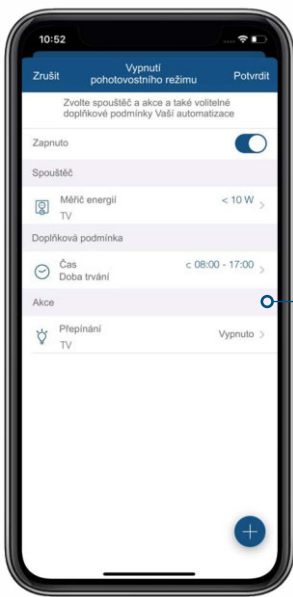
10:52

Zrušit

Vypnutí pohotovostního režimu

Potvrdit

Zvolte spouštěč a akce a také volitelné doplňkové podmínky Vaší automatizace

Zapnuto

Spouštěč

Měřič energií

TV

< 10 W

Doplňková podmínka

Čas

Doba trvání

c 08:00 - 17:00

Akce

Přepínání

TV

Vypnuto

+